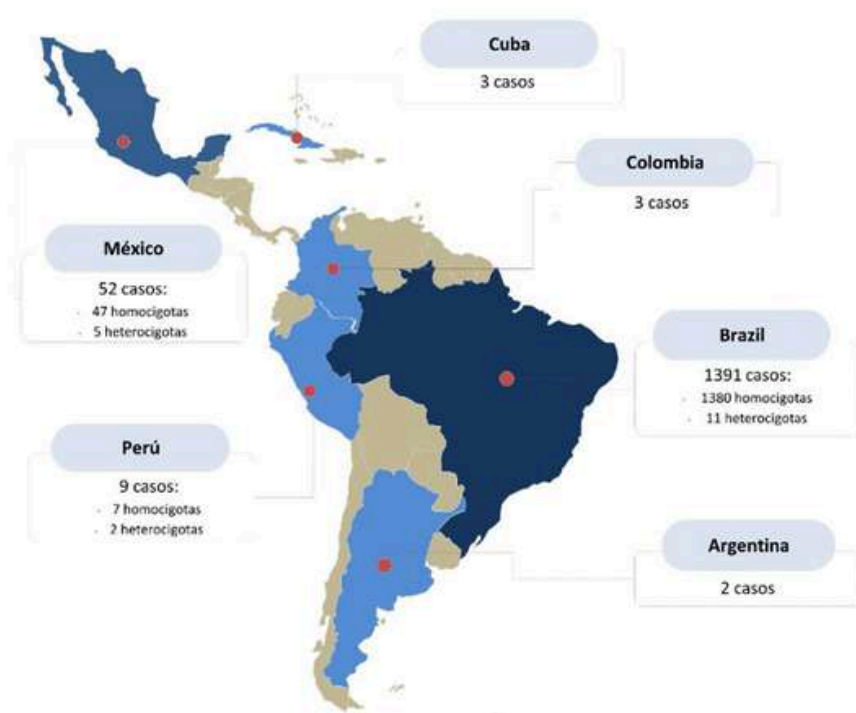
Cuba
3 casos

Colombia
3 casos

México
52 casos:
- 47 homocigotas
- 5 heterocigotas

Brazil
1391 casos:
- 1380 homocigotas
- 11 heterocigotas

Perú
9 casos:
- 7 homocigotas
- 2 heterocigotas

Argentina
2 casos